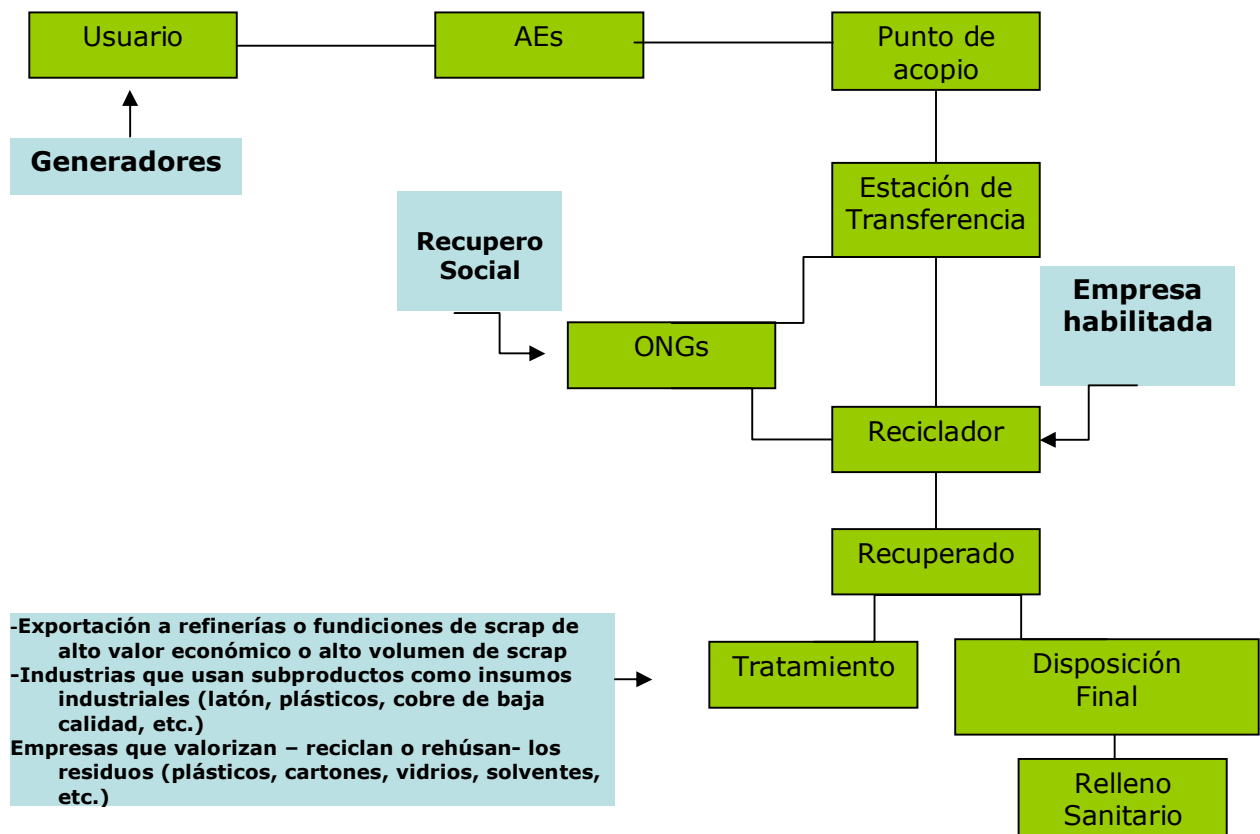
Usuario

AEs

Punto de acopio

Generadores

Estación de Transferencia

Recupero Social

Empresa habilitada

ONGs

Reciclador

Recuperado

-Exportación a refinerías o fundiciones de scrap de alto valor económico o alto volumen de scrap
-Industrias que usan subproductos como insumos industriales (latón, plásticos, cobre de baja calidad, etc.)
Empresas que valorizan – reciclan o rehúsan- los residuos (plásticos, cartones, vidrios, solventes, etc.)

Tratamiento

Disposición Final

Relleno Sanitario